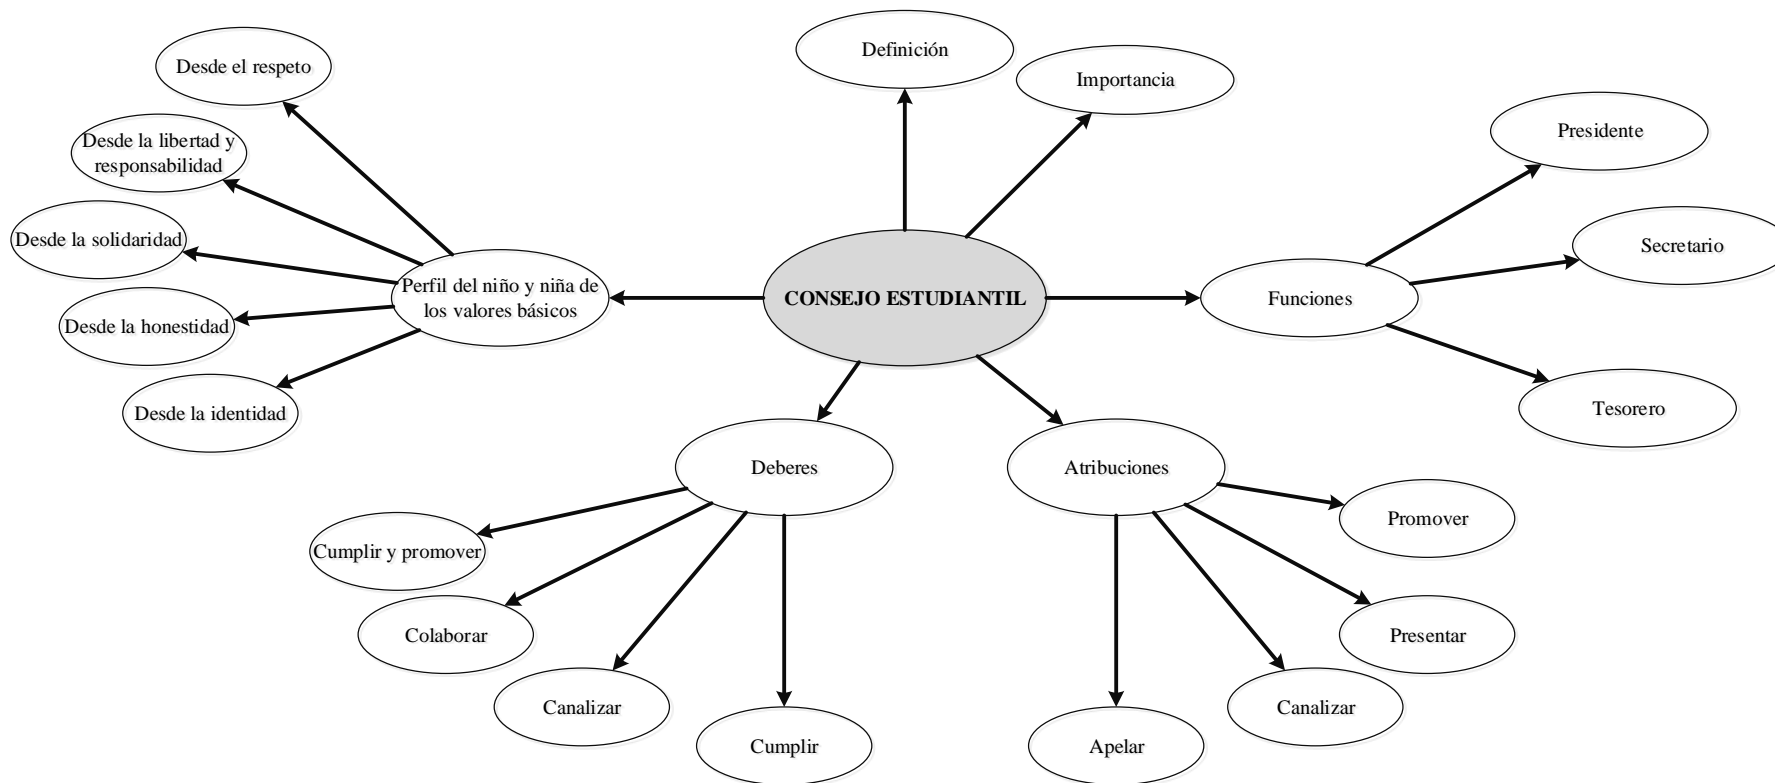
CONSEJO ESTUDIANTIL

Definición

Importancia

Funciones

Presidente

Secretario

Tesorero

Atribuciones

Promover

Presentar

Canalizar

Apelar

Deberes

Cumplir y promover

Colaborar

Canalizar

Cumplir

Perfil del niño y niña de los valores básicos

Desde el respeto

Desde la libertad y responsabilidad

Desde la solidaridad

Desde la honestidad

Desde la identidad